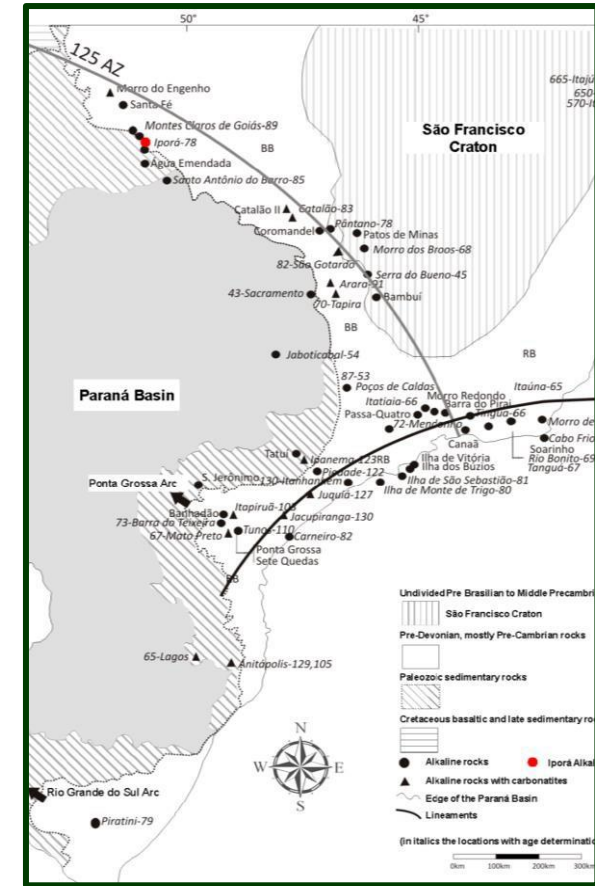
50°
45°
125 AZ
Morro do Engenho
Santa Fé
Montes Claros de Goiás-89
Iporá-78
BB
Água Emendada
Santo Antônio do Barro-85
665-Itajú
650-
570-I
São Francisco Craton
Catalão II
Catalão-83
Coromandel
Pântano-78
Patos de Minas
Morro do Broos-68
82-São Gotardo
Serra do Bueno-45
Arara-91
43-Sacramento
70-Tapira
Bambuí
BB
Jaboticabal-54
RB
Paraná Basin
87-53
Poços de Caldas
Itatiaia-66
Morro Redondo
Barra do Piraí
Itaúna-65
Passa-Quatro
72-Mendanha
Tinguá-66
Morro de
Canaã
Cabo Frio
Soarinho
Rio Bonito-69
Tanguá-67
Tatuí
Ipanema-123RB
130-Itanhaém
Piedade-122
Ilha de Vitória
Ilha dos Búzios
Ilha de São Sebastião-81
Ilha de Monte de Trigo-80
Ponta Grossa Arc
S. Jerônimo
Juquiá-127
Banhadão
Itapirupã-105
73-Barra do Teixeira
Jacupiranga-130
67-Mato Preto
Tunas-110
Carneiro-82
Ponta Grossa
Sete Quedas
BB
Undivided Pre Brasilian to Middle Precambri
São Francisco Craton
Pre-Devonian, mostly Pre-Cambrian rocks
Paleozoic sedimentary rocks
65-Lagos
Anitápolis-129,105
Cretaceous basaltic and late sedimentary ro
N
W
E
S
Alkaline rocks
Iporá Alkal
Alkaline rocks with carbonatites
Edge of the Paraná Basin
Rio Grande do Sul Arc
Lineaments
Piratini-79
(in italics the locations with age determinatio
0km
100km
200km
300km